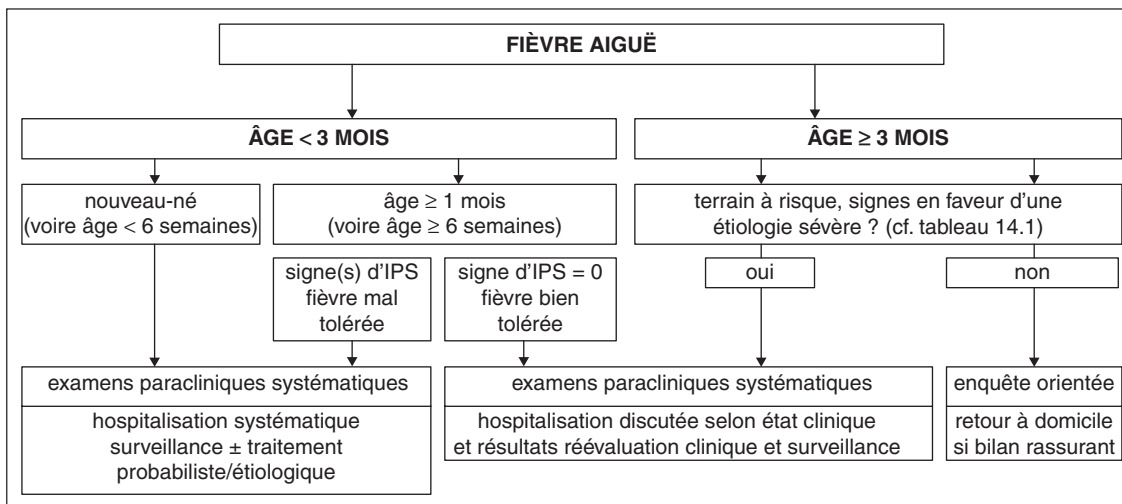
FIÈVRE AIGUË

ÂGE < 3 MOIS

ÂGE ≥ 3 MOIS

nouveau-né (voire âge < 6 semaines)

âge ≥ 1 mois (voire âge ≥ 6 semaines)

terrain à risque, signes en faveur d'une étiologie sévère ? (cf. tableau 14.1)

signe(s) d'IPS fièvre mal tolérée

signe d'IPS = 0 fièvre bien tolérée

oui

non

examens paracliniques systématiques

hospitalisation systématique surveillance ± traitement probabiliste/étiologique

examens paracliniques systématiques

hospitalisation discutée selon état clinique et résultats réévaluation clinique et surveillance

enquête orientée

retour à domicile si bilan rassurant